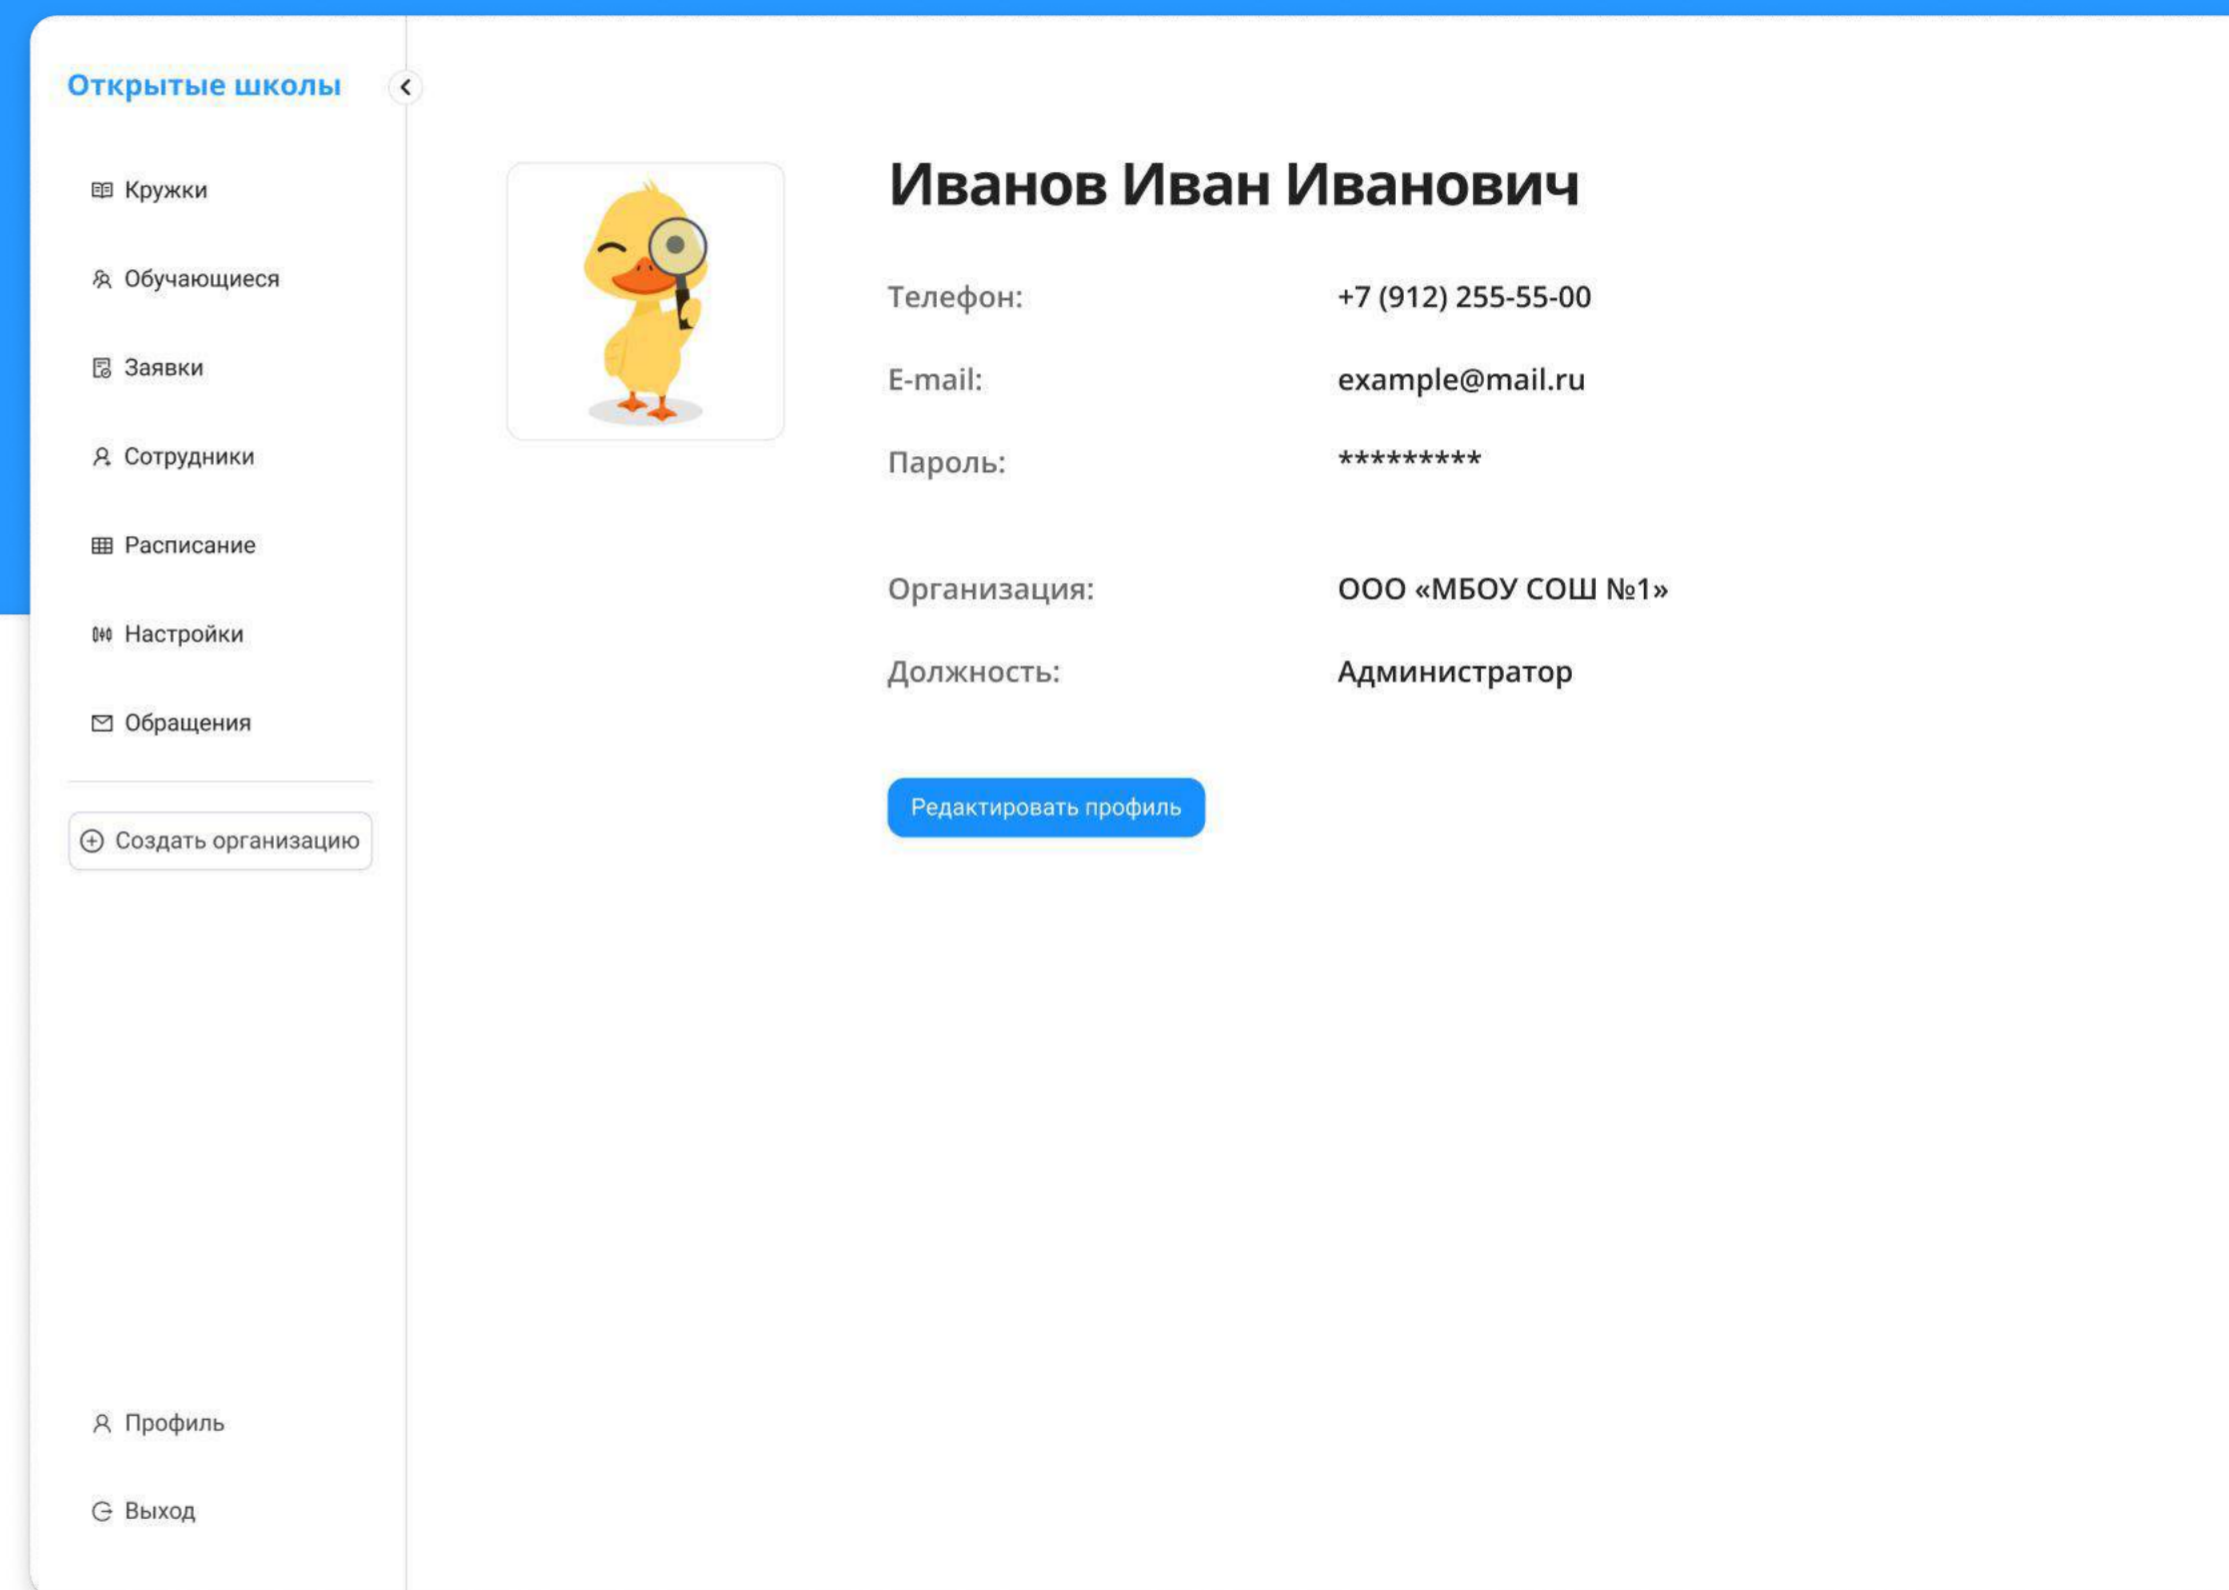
Открытые школы

Кружки

Обучающиеся

Заявки

Сотрудники

Расписание

Настройки

Обращения

Создать организацию

Профиль

Выход

Иванов Иван Иванович

| | |
|---|---|
| Телефон: | +7 (912) 255-55-00 |
| E-mail: | example@mail.ru |
| Пароль: | ********* |
| Организация: | ООО «МБОУ СОШ №1» |
| Должность: | Администратор |

Редактировать профиль